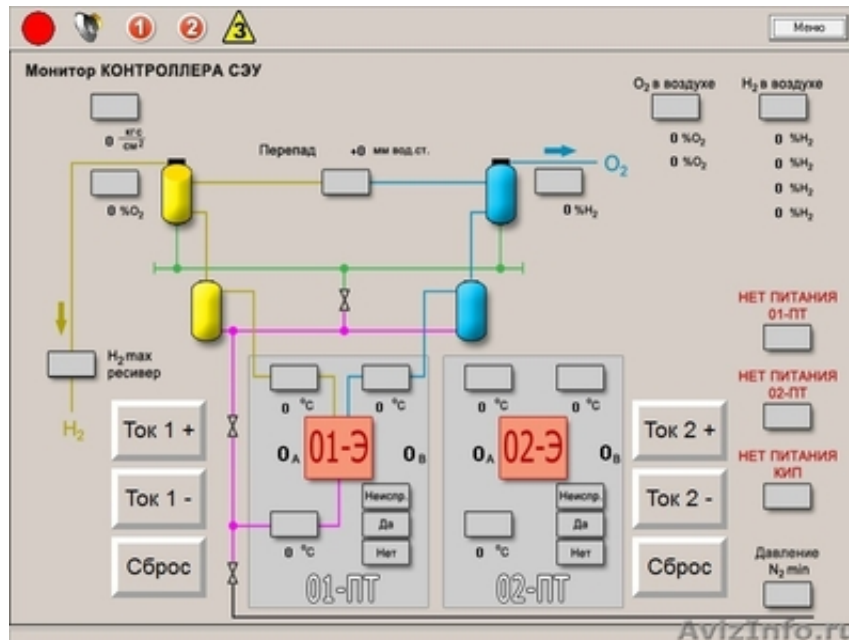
1 2 3

Меню

Монитор КОНТРОЛЛЕРА СЭУ

0 $\frac{кгс}{см^2}$

0 %$O_2$

Перепад +0 мм вод.ст.

$O_2$

0 %$H_2$

$O_2$ в воздухе

0 %$O_2$

0 %$O_2$

$H_2$ в воздухе

0 %$H_2$

0 %$H_2$

0 %$H_2$

0 %$H_2$

НЕТ ПИТАНИЯ 01-ПТ

НЕТ ПИТАНИЯ 02-ПТ

НЕТ ПИТАНИЯ КИП

Давление $N_2$ min

$H_2$max ресивер

$H_2$

Ток 1 +

Ток 1 -

Сброс

0 °C

0 °C

$0_A$ 01-Э $0_B$

0 °C

Неиспр.

Да

Нет

01-ПТ

0 °C

0 °C

$0_A$ 02-Э $0_B$

0 °C

Неиспр.

Да

Нет

02-ПТ

Ток 2 +

Ток 2 -

Сброс

AvizInfo.ru